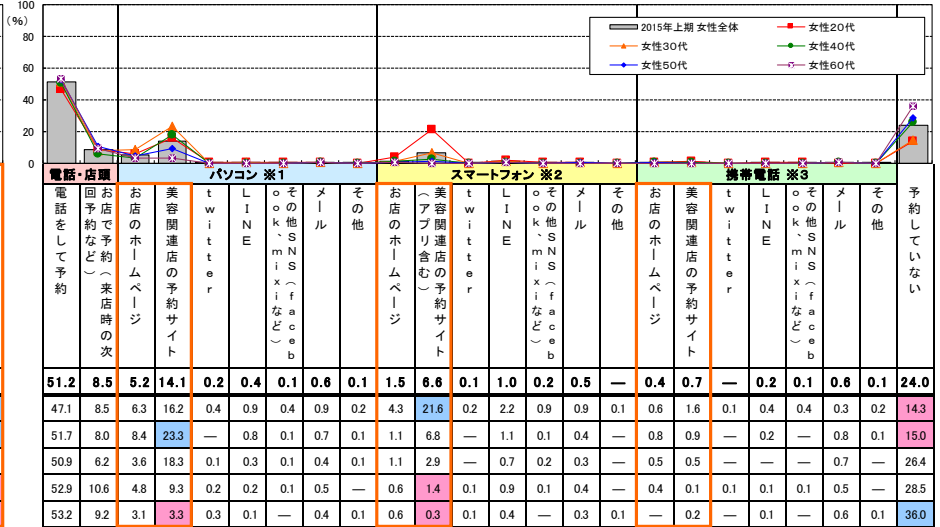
100
(%)
80
60
40
20
0

2015年上期 女性全体
女性20代
女性30代
女性40代
女性50代
女性60代

| 電話・店頭 | | パソコン ※1 | | | | | | | スマートフォン ※2 | | | | | | | 携帯電話 ※3 | | | | | | | |
|---|---|---|---|---|---|---|---|---|---|---|---|---|---|---|---|---|---|---|---|---|---|---|---|
| 電話をして予約 | お店で予約（来店時の次回予約など） | お店のホームページ | 美容関連店の予約サイト | twitter | LINE | その他SNS（facebook、mixiなど） | メール | その他 | お店のホームページ | 美容関連店の予約サイト（アプリ含む） | twitter | LINE | その他SNS（facebook、mixiなど） | メール | その他 | お店のホームページ | 美容関連店の予約サイト | twitter | LINE | その他SNS（facebook、mixiなど） | メール | その他 | 予約していない |
| 51.2 | 8.5 | 5.2 | 14.1 | 0.2 | 0.4 | 0.1 | 0.6 | 0.1 | 1.5 | 6.6 | 0.1 | 1.0 | 0.2 | 0.5 | — | 0.4 | 0.7 | — | 0.2 | 0.1 | 0.6 | 0.1 | 24.0 |
| 47.1 | 8.5 | 6.3 | 16.2 | 0.4 | 0.9 | 0.4 | 0.9 | 0.2 | 4.3 | 21.6 | 0.2 | 2.2 | 0.9 | 0.9 | 0.1 | 0.6 | 1.6 | 0.1 | 0.4 | 0.4 | 0.3 | 0.2 | 14.3 |
| 51.7 | 8.0 | 8.4 | 23.3 | — | 0.8 | 0.1 | 0.7 | 0.1 | 1.1 | 6.8 | — | 1.1 | 0.1 | 0.4 | — | 0.8 | 0.9 | 0.1 | 0.2 | — | 0.8 | 0.1 | 15.0 |
| 50.9 | 6.2 | 3.6 | 18.3 | 0.1 | 0.3 | 0.1 | 0.4 | 0.1 | 1.1 | 2.9 | — | 0.7 | 0.2 | 0.3 | — | 0.5 | 0.5 | — | — | — | 0.7 | — | 26.4 |
| 52.9 | 10.6 | 4.8 | 9.3 | 0.2 | 0.2 | 0.1 | 0.5 | — | 0.6 | 1.4 | 0.1 | 0.9 | 0.1 | 0.4 | — | 0.4 | 0.1 | 0.1 | 0.1 | 0.1 | 0.5 | — | 28.5 |
| 53.2 | 9.2 | 3.1 | 3.3 | 0.3 | 0.1 | — | 0.4 | 0.1 | 0.6 | 0.3 | 0.1 | 0.4 | — | 0.3 | 0.1 | — | 0.2 | — | 0.1 | — | 0.6 | 0.1 | 36.0 |